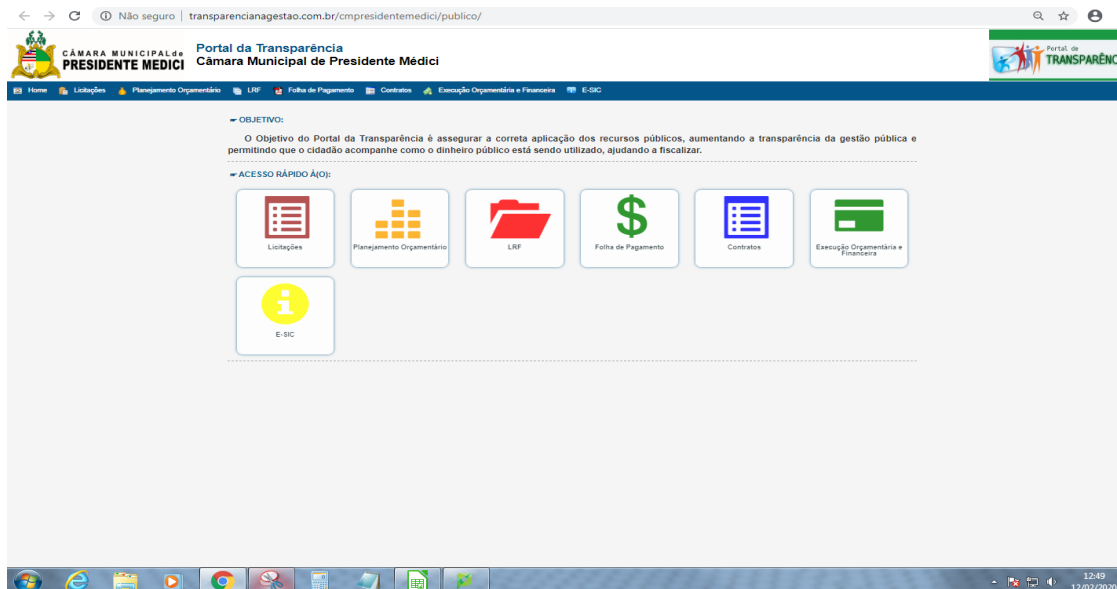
Não seguro | transparencianagestao.com.br/cmpresidentemedici/publico/

CÂMARA MUNICIPAL de PRESIDENTE MEDICI

Portal da Transparência
Câmara Municipal de Presidente Médici

Portal de TRANSPARÊNC

Home | Licitações | Planejamento Orçamentário | LRF | Folha de Pagamento | Contratos | Execução Orçamentária e Financeira | E-SIC

OBJETIVO:

O Objetivo do Portal da Transparência é assegurar a correta aplicação dos recursos públicos, aumentando a transparência da gestão pública e permitindo que o cidadão acompanhe como o dinheiro público está sendo utilizado, ajudando a fiscalizar.

ACESSO RÁPIDO À(O):

Licitações

Planejamento Orçamentário

LRF

Folha de Pagamento

Contratos

Execução Orçamentária e Financeira

E-SIC

12:49
12/02/2020